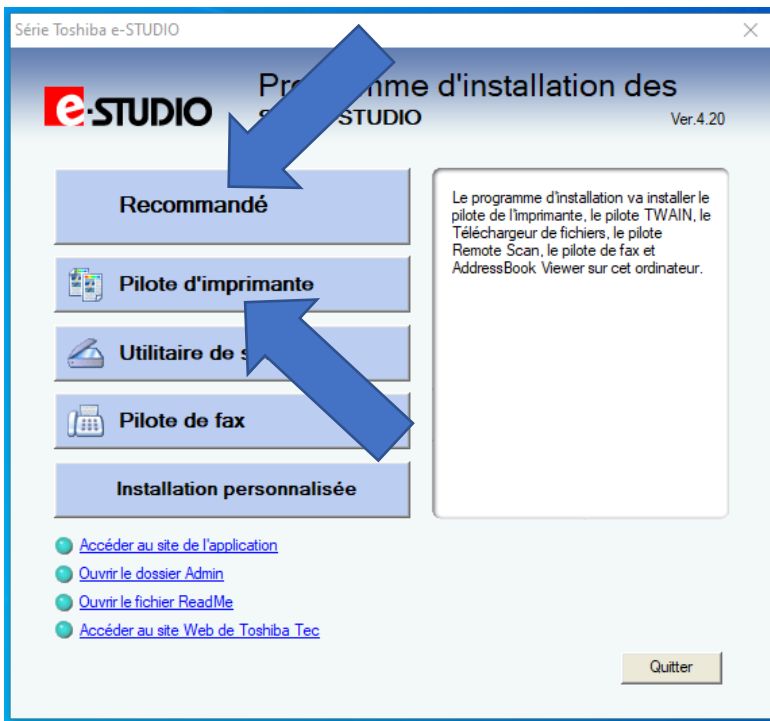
Série Toshiba e-STUDIO

e-STUDIO

Pro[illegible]mme d'installation des
S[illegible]-STUDIO

Ver.4.20

Recommandé

Pilote d'imprimante

Utilitaire de s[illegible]

Pilote de fax

Installation personnalisée

Le programme d'installation va installer le pilote de l'imprimante, le pilote TWAIN, le Téléchargeur de fichiers, le pilote Remote Scan, le pilote de fax et AddressBook Viewer sur cet ordinateur.

Accéder au site de l'application
Ouvrir le dossier Admin
Ouvrir le fichier ReadMe
Accéder au site Web de Toshiba Tec

Quitter